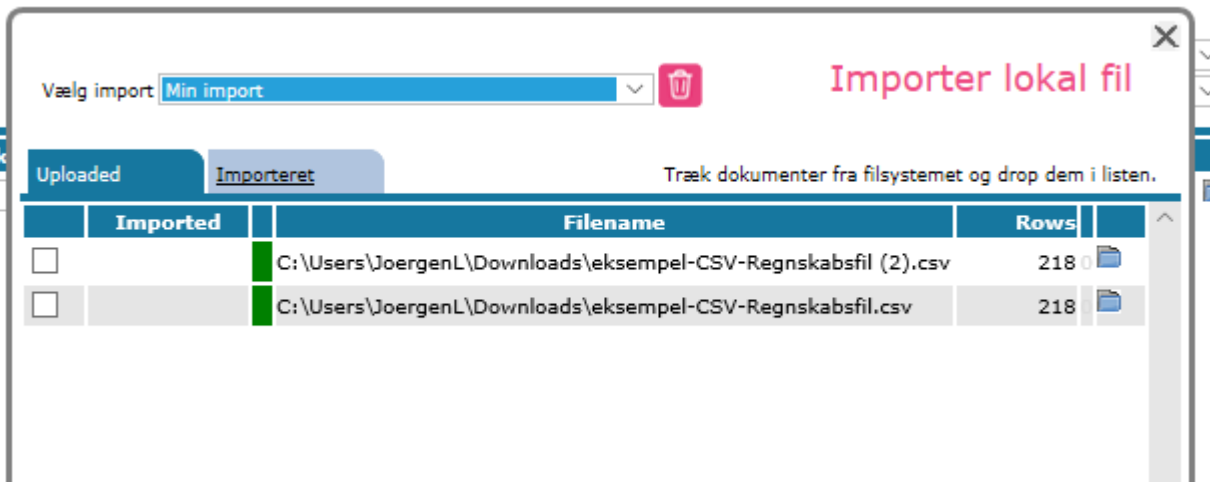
Vælg import Min import

Importer lokal fil

Uploaded Importeret

Træk dokumenter fra filsystemet og drop dem i listen.

| | Imported | | Filename | Rows | |
|---|---|---|---|---|---|
| | | | C:\Users\JoergenL\Downloads\eksempel-CSV-Regnskabsfil (2).csv | 218 | |
| | | | C:\Users\JoergenL\Downloads\eksempel-CSV-Regnskabsfil.csv | 218 | |